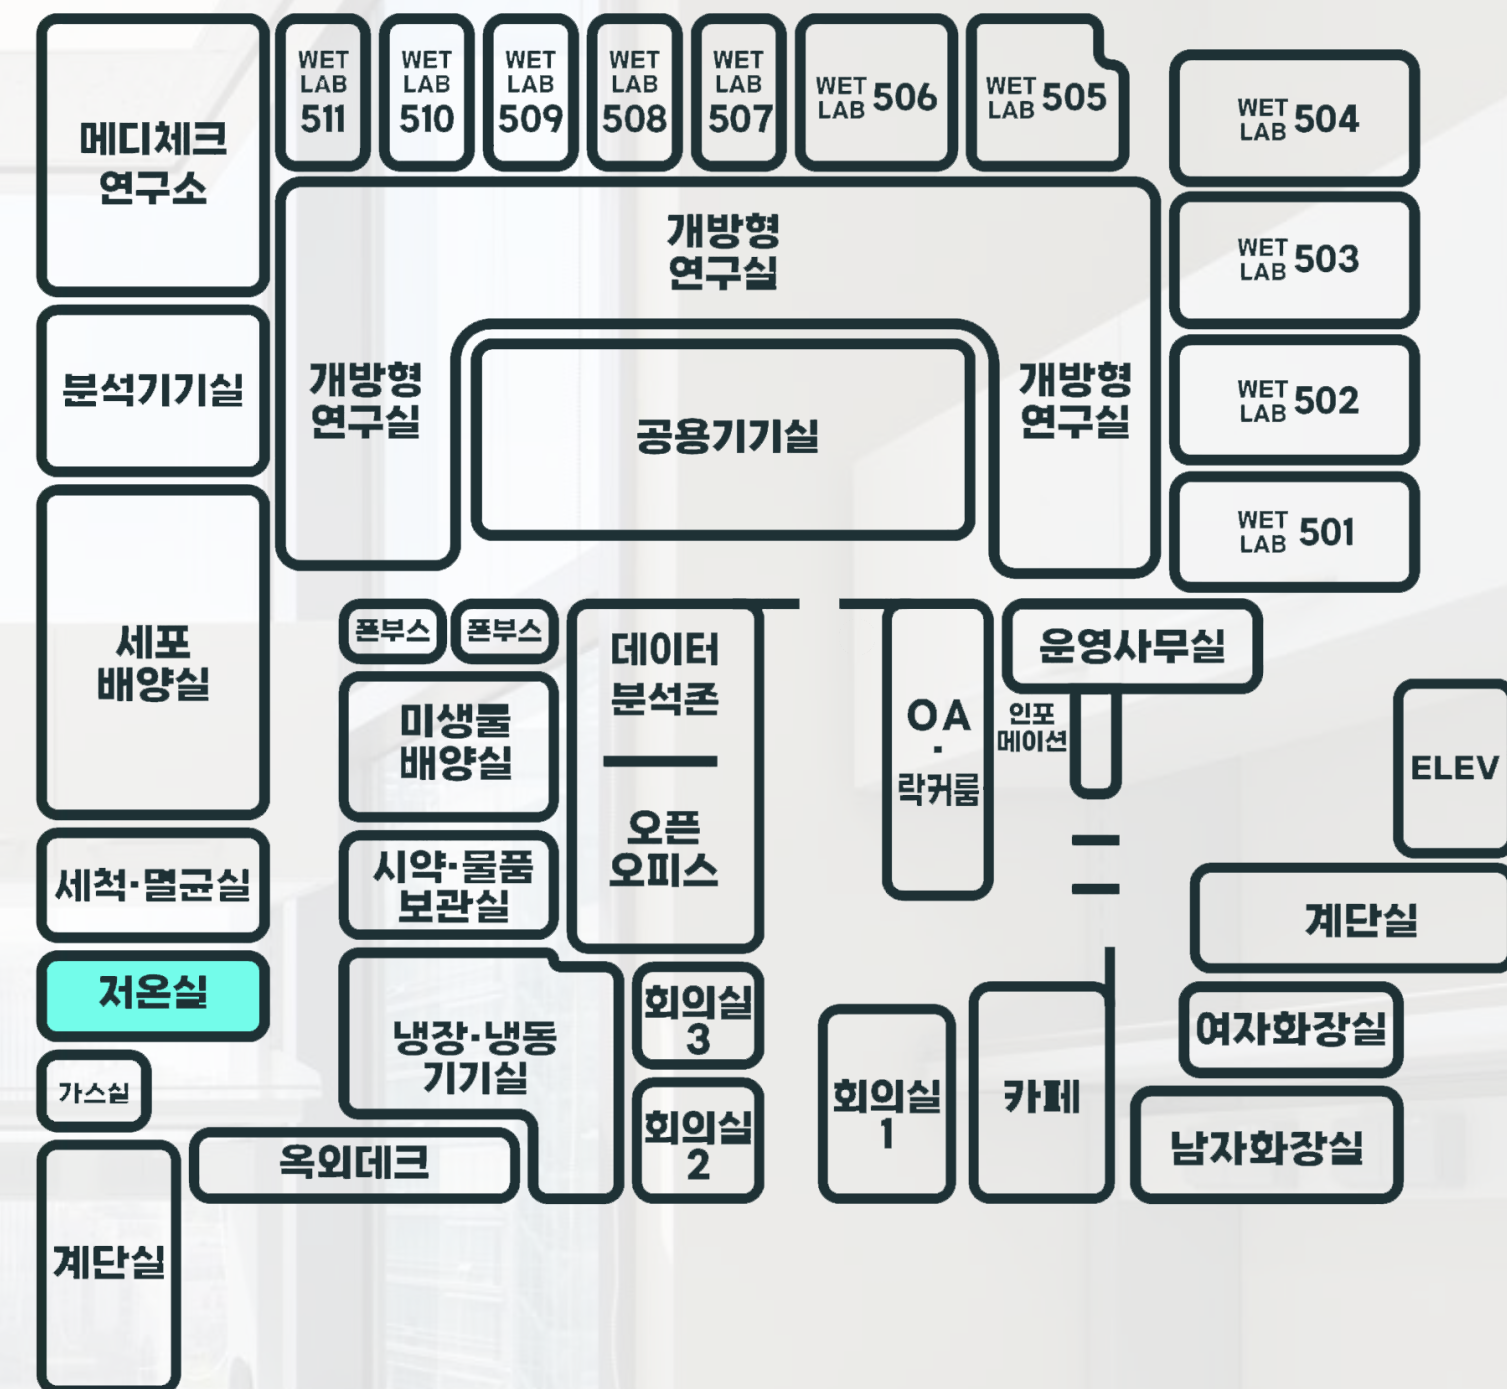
메디체크 연구소

WET LAB 511

WET LAB 510

WET LAB 509

WET LAB 508

WET LAB 507

WET LAB 506

WET LAB 505

WET LAB 504

개방형 연구실

WET LAB 503

분석기기실

개방형 연구실

공용기기실

개방형 연구실

WET LAB 502

WET LAB 501

세포 배양실

폰부스

폰부스

데이터 분석존

OA · 락커룸

운영사무실

인포 메이션

미생물 배양실

ELEV

오픈 오피스

세척·멸균실

시약·물품 보관실

계단실

저온실

냉장·냉동 기기실

회의실 3

여자화장실

회의실 1

카페

가스실

회의실 2

남자화장실

옥외데크

계단실